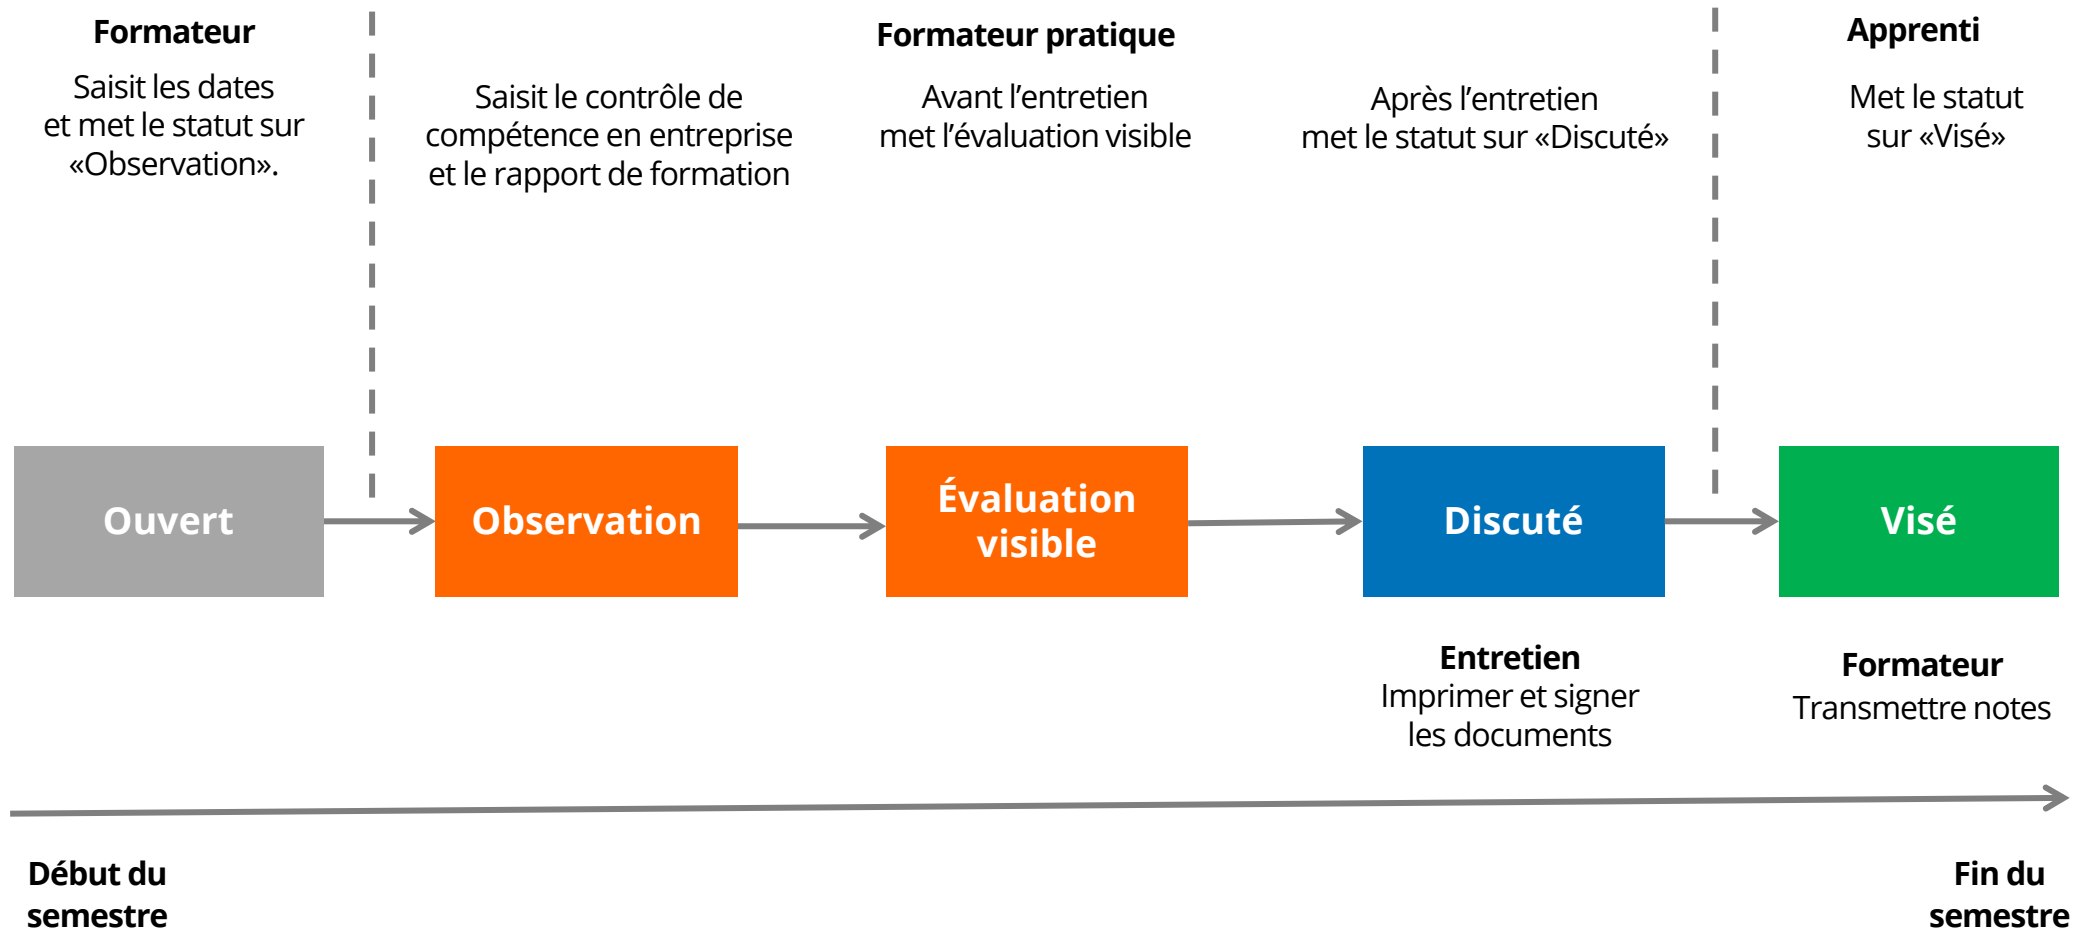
Formateur

Saisit les dates et met le statut sur «Observation».

Formateur pratique

Saisit le contrôle de compétence en entreprise et le rapport de formation

Avant l'entretien met l'évaluation visible

Après l'entretien met le statut sur «Discuté»

Apprenti

Met le statut sur «Visé»

Ouvert

Observation

Évaluation visible

Discuté

Visé

Entretien
Imprimer et signer les documents

Formateur
Transmettre notes

Début du semestre

Fin du semestre